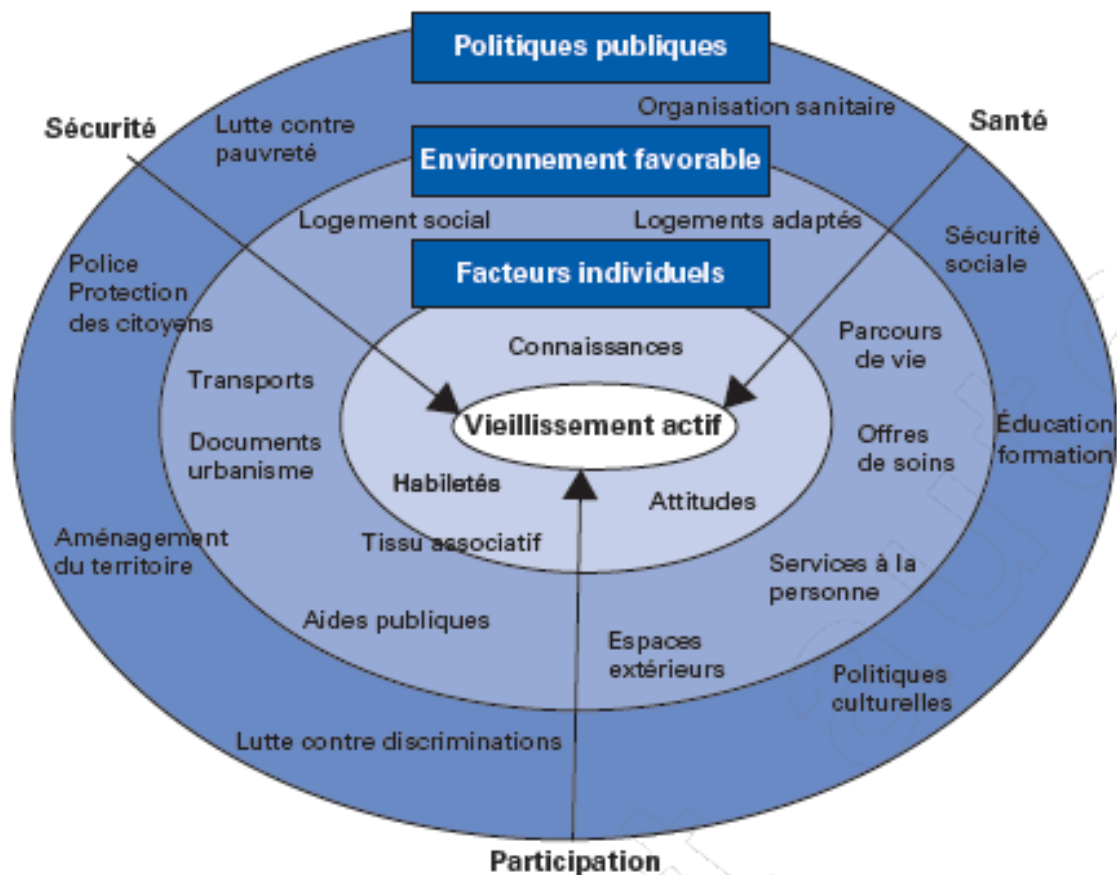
Politiques publiques

Sécurité

Lutte contre pauvreté

Organisation sanitaire

Santé

Environnement favorable

Logement social

Logements adaptés

Sécurité sociale

Police Protection des citoyens

Facteurs individuels

Connaissances

Parcours de vie

Transports

Vieillissement actif

Éducation formation

Documents urbanisme

Offres de soins

Habiletés

Attitudes

Aménagement du territoire

Tissu associatif

Services à la personne

Aides publiques

Espaces extérieurs

Politiques culturelles

Lutte contre discriminations

Participation